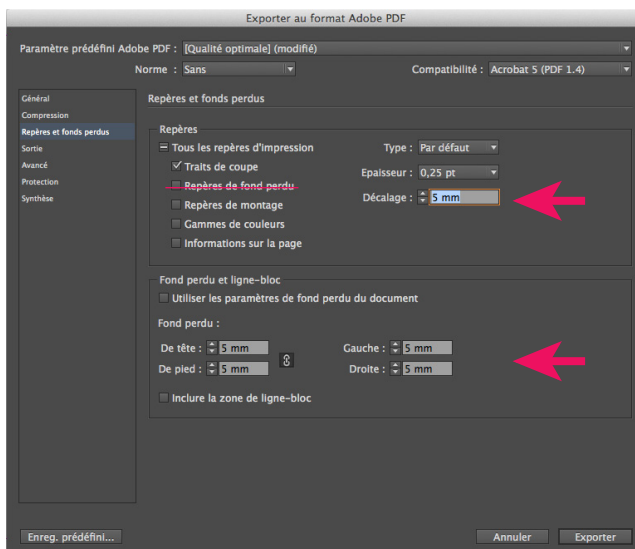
Exporter au format Adobe PDF

Paramètre prédéfini Adobe PDF : [Qualité optimale] (modifié)

Norme : Sans

Compatibilité : Acrobat 5 (PDF 1.4)

Général
Compression
Repères et fonds perdus
Sortie
Avancé
Protection
Synthèse

Repères et fonds perdus

Repères

Tous les repères d'impression

Traits de coupe

Repères de fond perdu

Repères de montage

Gammes de couleurs

Informations sur la page

Type : Par défaut

Epaisseur : 0,25 pt

Décalage : 5 mm

Fond perdu et ligne-bloc

Utiliser les paramètres de fond perdu du document

Fond perdu :

De tête : 5 mm

De pied : 5 mm

Gauche : 5 mm

Droite : 5 mm

Inclure la zone de ligne-bloc

Enreg. prédéfini...

Annuler

Exporter